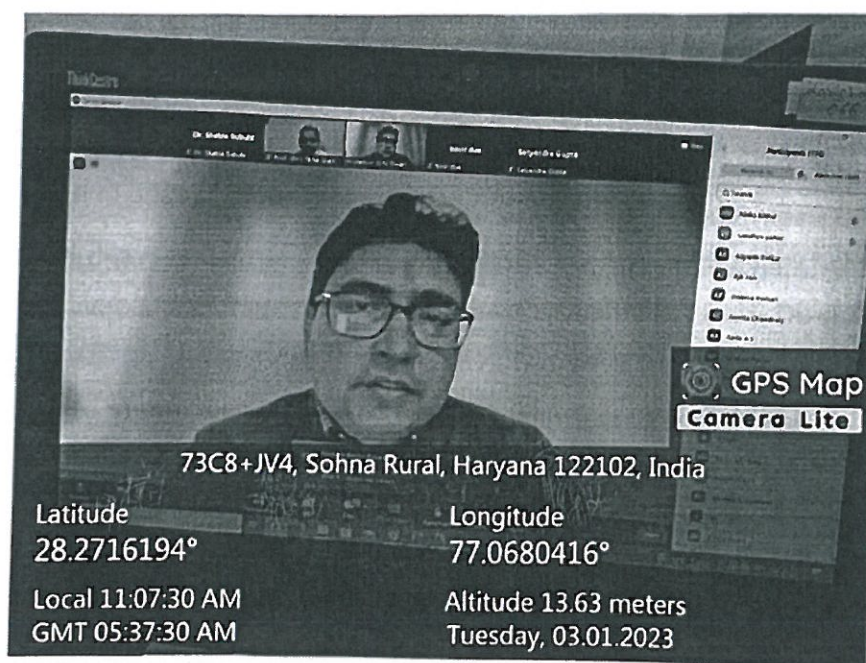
ThinkCentre

Dr. Shalini Subuhi

Satyendra Gupta

Participants

GPS Map Camera Lite

73C8+JV4, Sohna Rural, Haryana 122102, India

Latitude
28.2716194°

Longitude
77.0680416°

Local 11:07:30 AM
GMT 05:37:30 AM

Altitude 13.63 meters
Tuesday, 03.01.2023